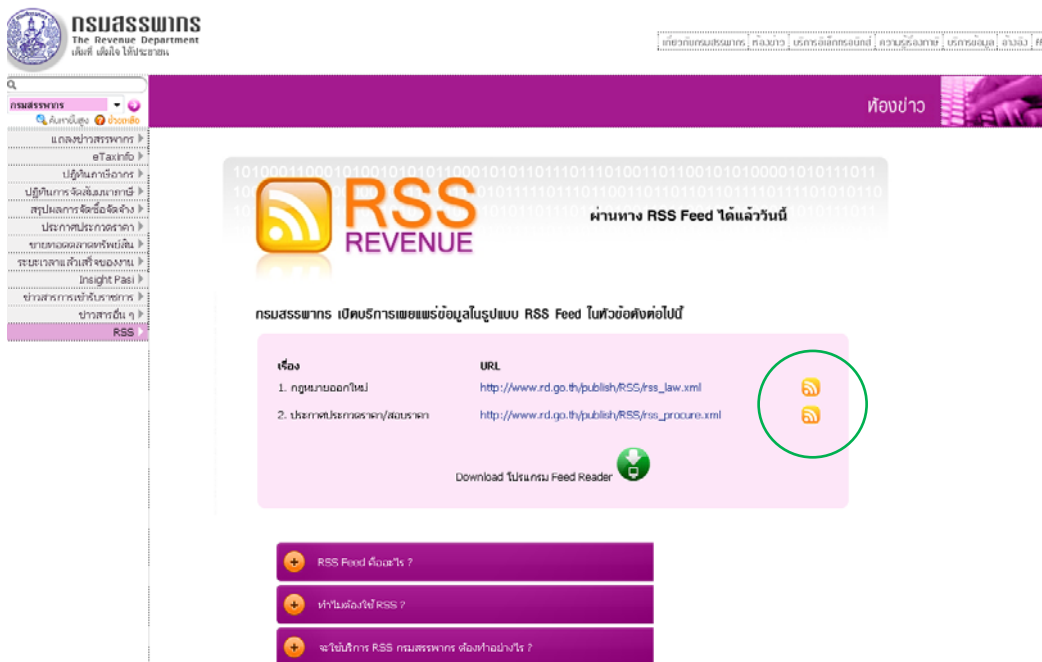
กรมสรรพากร
The Revenue Department
เต็มที่ เต็มใจ ให้บริการ

เกี่ยวกับกรมสรรพากร | ห้องข่าว | บริการอิเล็กทรอนิกส์ | ความรู้เรื่องภาษี | บริการข้อมูล | ลิงค์ | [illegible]

กรมสรรพากร
ค้นหาขั้นสูง ช่วยเหลือ
แถลงข่าวสรรพากร
eTaxinfo
ปฏิทินภาษีอากร
ปฏิทินการจัดสัมมนาภาษี
สรุปผลการจัดซื้อจัดจ้าง
ประกาศประกวดราคา
ขายทอดตลาดทรัพย์สิน
ระยะเวลาแล้วเสร็จของงาน
Insight Pasi
ข่าวสารการเข้ารับราชการ
ข่าวสารอื่น ๆ
RSS

ห้องข่าว

RSS REVENUE
ผ่านทาง RSS Feed ได้แล้ววันนี้

กรมสรรพากร เปิดบริการเผยแพร่ข้อมูลในรูปแบบ RSS Feed ในหัวข้อดังต่อไปนี้

| เรื่อง | URL |
|---|---|
| 1. กฎหมายออกใหม่ | http://www.rd.go.th/publish/RSS/rss_law.xml |
| 2. ประกาศประกวดราคา/สอบราคา | http://www.rd.go.th/publish/RSS/rss_procure.xml |

Download โปรแกรม Feed Reader

RSS Feed คืออะไร ?
ทำไมต้องใช้ RSS ?
จะใช้บริการ RSS กรมสรรพากร ต้องทำอย่างไร ?